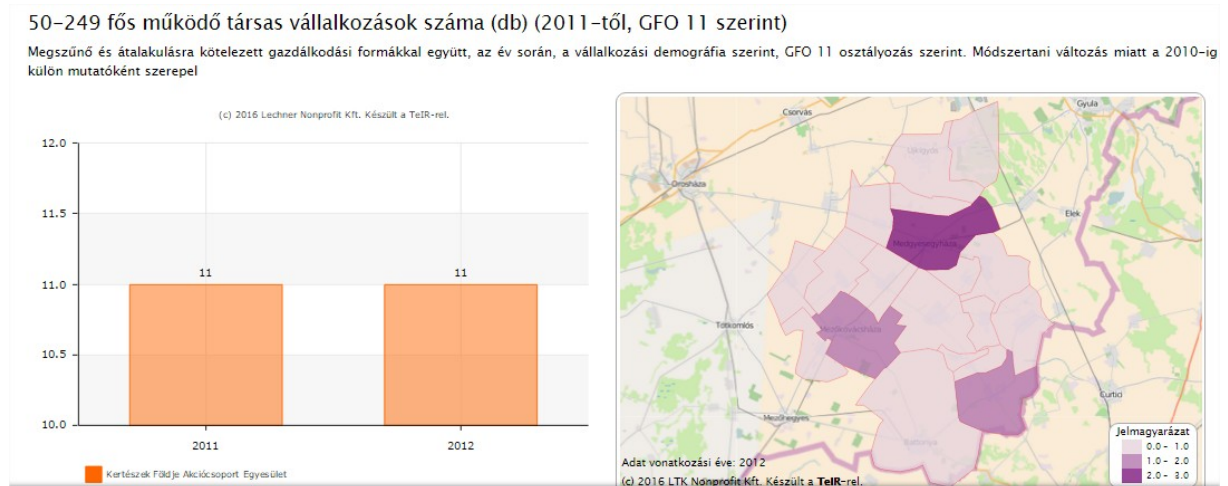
50–249 fős működő társas vállalkozások száma (db) (2011-től, GFO 11 szerint)

Megszűnő és átalakulásra kötelezett gazdálkodási formákkal együtt, az év során, a vállalkozási demográfia szerint, GFO 11 osztályozás szerint. Módszertani változás miatt a 2010-ig külön mutatóként szerepel

(c) 2016 Lechner Nonprofit Kft. Készült a TeIR-rel.

12.0
11.5
11.0
10.5
10.0

11
11

2011
2012

Kertészek Földje Akciócsoport Egyesület

Csorvás
Gyula
Újkígyós
Orosháza
Elek
Medgyesegyháza
Tótkomlós
Mezőkovácsháza
Mezőhegyes
Battonya
Curtici

Jelmagyarázat
0.0 - 1.0
1.0 - 2.0
2.0 - 3.0

Adat vonatkozási éve: 2012
(c) 2016 LTK Nonprofit Kft. Készült a TeIR-rel.